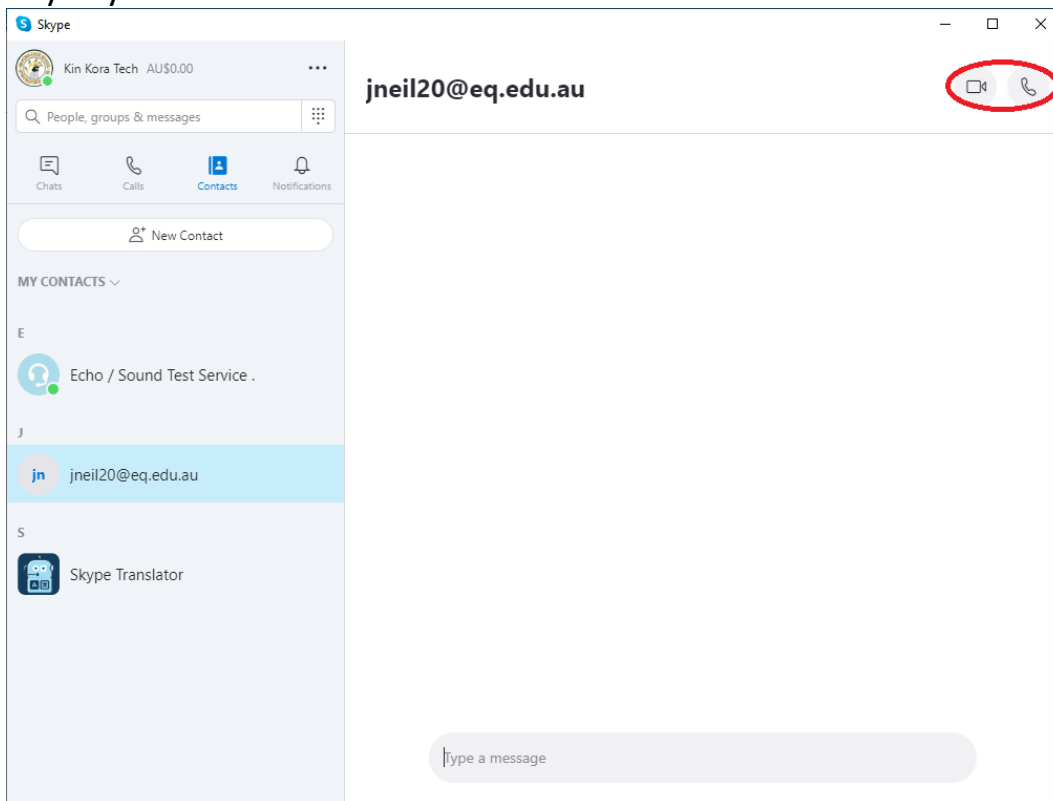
Skype

Kin Kora Tech AU$0.00

People, groups & messages

Chats
Calls
Contacts
Notifications

New Contact

MY CONTACTS

E

Echo / Sound Test Service .

J

jn jneil20@eq.edu.au

S

Skype Translator

jneil20@eq.edu.au

Type a message